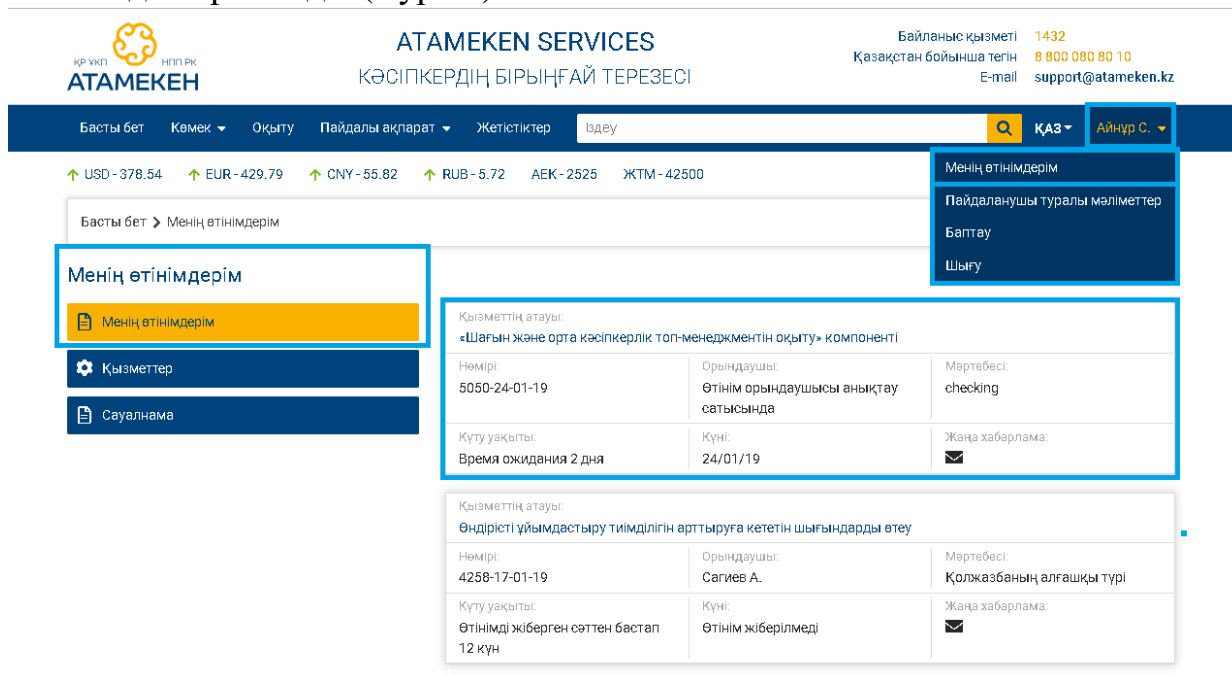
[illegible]

ҚР ҰКП НПП РК
АТАМЕКЕН

ATAMEKEN SERVICES
КӘСІПКЕРДІҢ БІРЫҢҒАЙ ТЕРЕЗЕСІ

Байланыс қызметі 1432
Қазақстан бойынша тегін 8 800 080 80 10
E-mail support@atameken.kz

Басты бет Көмек ▾ Оқыту Пайдалы ақпарат ▾ Жетістіктер Іздеу ҚАЗ ▾ Айнұр С. ▾

Менің өтінімдерім
Пайдаланушы туралы мәліметтер
Баптау
Шығу

↑ USD - 378.54 ↑ EUR - 429.79 ↑ CNY - 55.82 ↑ RUB - 5.72 АЕК - 2525 ЖТМ - 42500

Басты бет > Менің өтінімдерім

Менің өтінімдерім

Менің өтінімдерім
Қызметтер
Сауалнама

Қызметтің атауы:
«Шағын және орта кәсіпкерлік топ-менеджментін оқыту» компоненті

| Нөмірі: | Орындаушы: | Мәртебесі: |
|---|---|---|
| 5050-24-01-19 | Өтінім орындаушысы анықтау сатысында | checking |
| Күту уақыты: | Күні: | Жаңа хабарлама: |
| Время ожидания 2 дня | 24/01/19 | |

Қызметтің атауы:
Өндірісті ұйымдастыру тиімділігін арттыруға кететін шығындарды өтеу

| Нөмірі: | Орындаушы: | Мәртебесі: |
|---|---|---|
| 4258-17-01-19 | Сагиев А. | Қолжазбаның алғашқы түрі |
| Күту уақыты: | Күні: | Жаңа хабарлама: |
| Өтінімді жіберген сәттен бастап 12 күн | Өтінім жіберілмеді | |